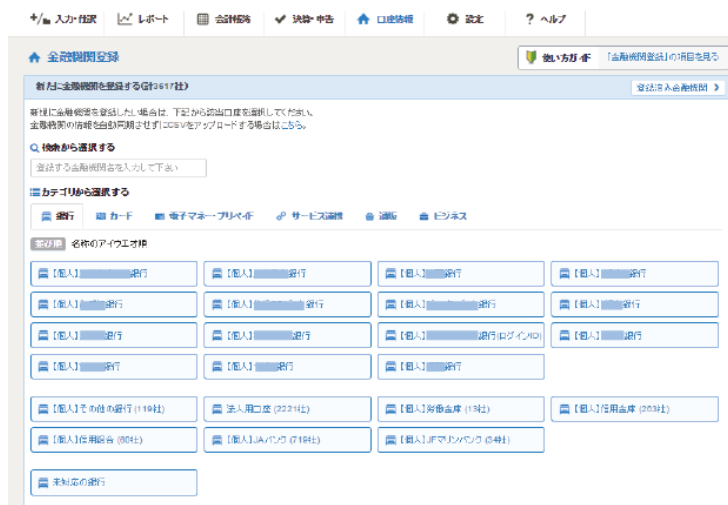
+/− 入力・仕訳　レポート　会計帳簿　決算・申告　口座情報　設定　? ヘルプ

金融機関登録

使い方ガイド　「金融機関登録」の項目を見る

新たに金融機関を登録する(計3617社)

登録済み金融機関

新規に金融機関を登録したい場合は、下記から該当口座を選択してください。
金融機関の情報を自動同期させずにCSVをアップロードする場合はこちら。

検索から選択する

登録する金融機関名を入力して下さい

カテゴリから選択する

銀行　カード　電子マネー・プリペイド　サービス連携　通販　ビジネス

並び順　名称のアイウエオ順

| | | | |
|---|---|---|---|
| 【個人】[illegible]銀行 | 【個人】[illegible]銀行 | 【個人】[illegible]銀行 | 【個人】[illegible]銀行 |
| 【個人】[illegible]銀行 | 【個人】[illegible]銀行 | 【個人】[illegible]銀行 | 【個人】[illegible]銀行 |
| 【個人】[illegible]銀行 | 【個人】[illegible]銀行 | 【個人】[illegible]銀行(ログインID) | 【個人】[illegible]銀行 |
| 【個人】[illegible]銀行 | 【個人】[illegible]銀行 | 【個人】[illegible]銀行 | |

| | | | |
|---|---|---|---|
| 【個人】その他の銀行 (119社) | 法人用口座 (2221社) | 【個人】労働金庫 (13社) | 【個人】信用金庫 (263社) |
| 【個人】信用組合 (80社) | 【個人】JAバンク (718社) | 【個人】JFマリンバンク (24社) | |

未対応の銀行